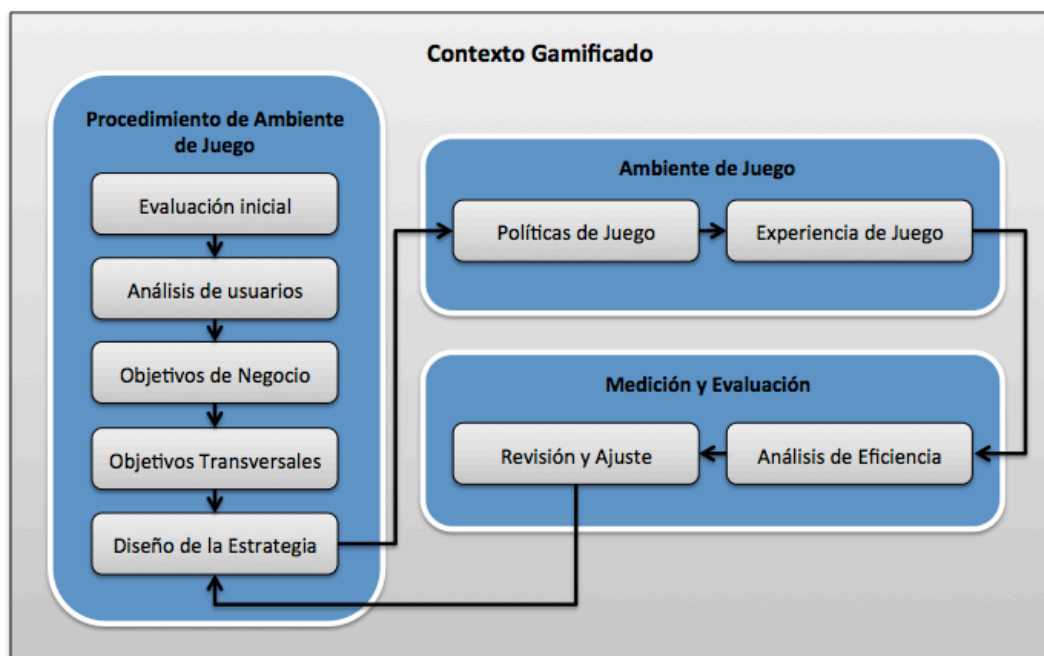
Contexto Gamificado

Procedimiento de Ambiente de Juego

Evaluación inicial

Análisis de usuarios

Objetivos de Negocio

Objetivos Transversales

Diseño de la Estrategia

Ambiente de Juego

Políticas de Juego

Experiencia de Juego

Medición y Evaluación

Revisión y Ajuste

Análisis de Eficiencia